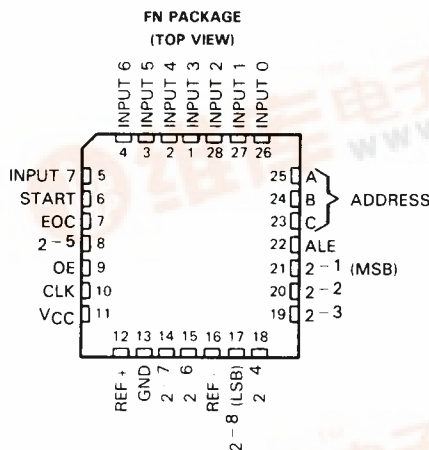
FN PACKAGE
(TOP VIEW)

INPUT 6
INPUT 5
INPUT 4
INPUT 3
INPUT 2
INPUT 1
INPUT 0

4 3 2 1 28 27 26

INPUT 7 5
START 6
EOC 7
$2^{-5}$ 8
OE 9
CLK 10
$V_{CC}$ 11

25 A
24 B
23 C
ADDRESS
22 ALE
21 $2^{-1}$ (MSB)
20 $2^{-2}$
19 $2^{-3}$

12 13 14 15 16 17 18

REF +
GND
$2^{-7}$
$2^{-6}$
REF −
$2^{-8}$ (LSB)
$2^{-4}$